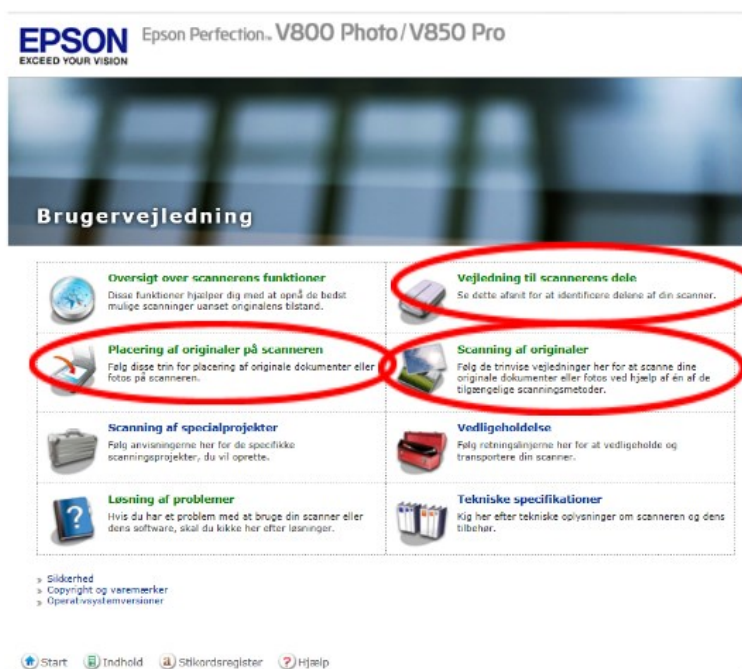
EPSON
EXCEED YOUR VISION

Epson Perfection™ V800 Photo / V850 Pro

Brugervejledning

Oversigt over scannerens funktioner
Disse funktioner hjælper dig med at opnå de bedst mulige scanninger uanset originalens tilstand.

Vejledning til scannerens dele
Se dette afsnit for at identificere delene af din scanner.

Placering af originaler på scanneren
Følg disse trin for placering af originale dokumenter eller fotos på scanneren.

Scanning af originaler
Følg de trinvise vejledninger her for at scanne dine originale dokumenter eller fotos ved hjælp af én af de tilgængelige scanningsmetoder.

Scanning af specialprojekter
Følg anvisningerne her for de specifikke scanningsprojekter, du vil oprette.

Vedligeholdelse
Følg retningslinjerne her for at vedligeholde og transportere din scanner.

Løsning af problemer
Hvis du har et problem med at bruge din scanner eller dens software, skal du kikke her efter løsninger.

Tekniske specifikationer
Kig her efter tekniske oplysninger om scanneren og dens tilbehør.

» Sikkerhed
» Copyright og varemærker
» Operativsystemversioner

Start Indhold Stikordsregister Hjælp